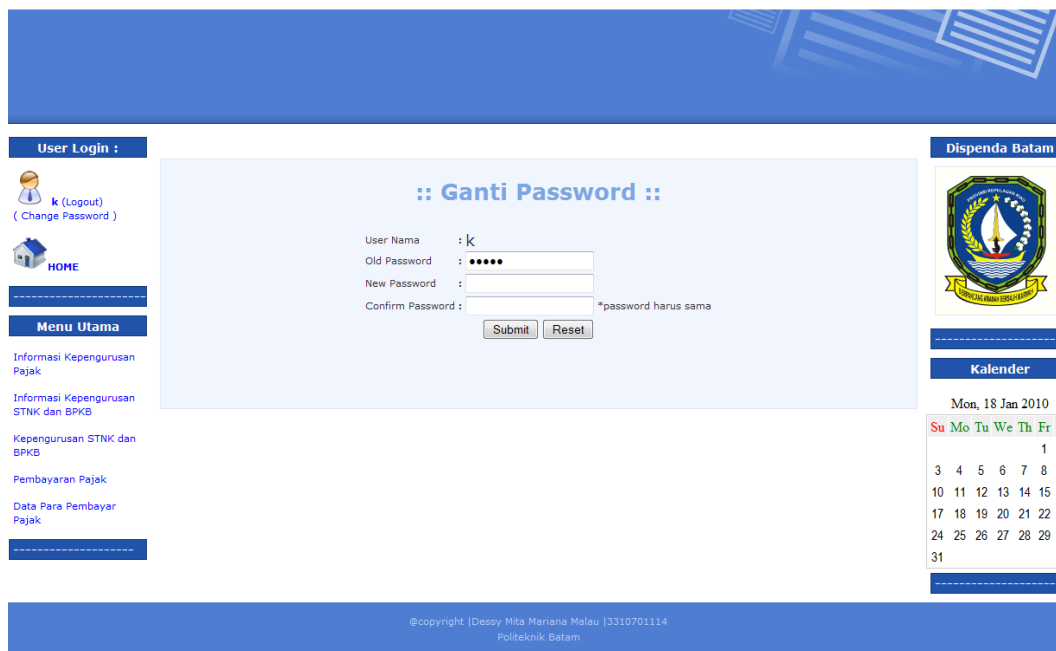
User Login :

k (Logout)
( Change Password )

HOME

----------------------

Menu Utama

Informasi Kepengurusan Pajak

Informasi Kepengurusan STNK dan BPKB

Kepengurusan STNK dan BPKB

Pembayaran Pajak

Data Para Pembayar Pajak

----------------------

:: Ganti Password ::

User Nama : k
Old Password : •••••
New Password :
Confirm Password : *password harus sama

Submit Reset

Dispenda Batam

PROVINSI KEPULAUAN RIAU
BERPANCANG AMANAH BERSAUH MARWAH

----------------------

Kalender

Mon, 18 Jan 2010

| Su | Mo | Tu | We | Th | Fr |
|---|---|---|---|---|---|
| | | | | | 1 |
| 3 | 4 | 5 | 6 | 7 | 8 |
| 10 | 11 | 12 | 13 | 14 | 15 |
| 17 | 18 | 19 | 20 | 21 | 22 |
| 24 | 25 | 26 | 27 | 28 | 29 |
| 31 | | | | | |

----------------------

@copyright |Dessy Mita Mariana Malau |3310701114
Politeknik Batam